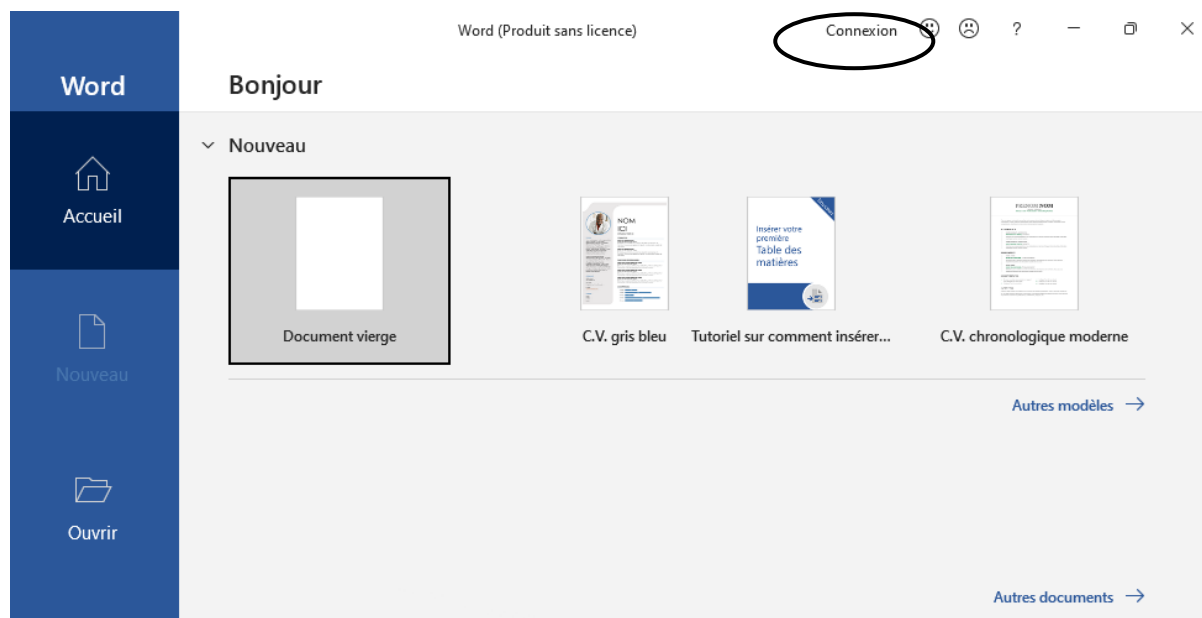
Word (Produit sans licence)

Connexion

?

Word

Accueil

Nouveau

Ouvrir

Bonjour

Nouveau

Document vierge

NOM

C.V. gris bleu

Insérer votre première Table des matières

Tutoriel sur comment insérer...

C.V. chronologique moderne

Autres modèles →

Autres documents →